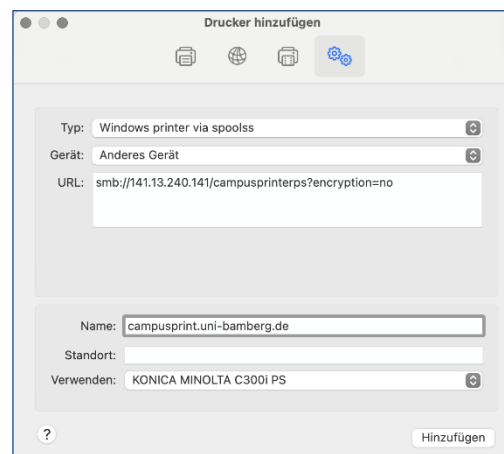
Drucker hinzufügen

Typ: Windows printer via spoolss

Gerät: Anderes Gerät

URL: smb://141.13.240.141/campusprinterps?encryption=no

Name: campusprint.uni-bamberg.de

Standort:

Verwenden: KONICA MINOLTA C300i PS

?

Hinzufügen